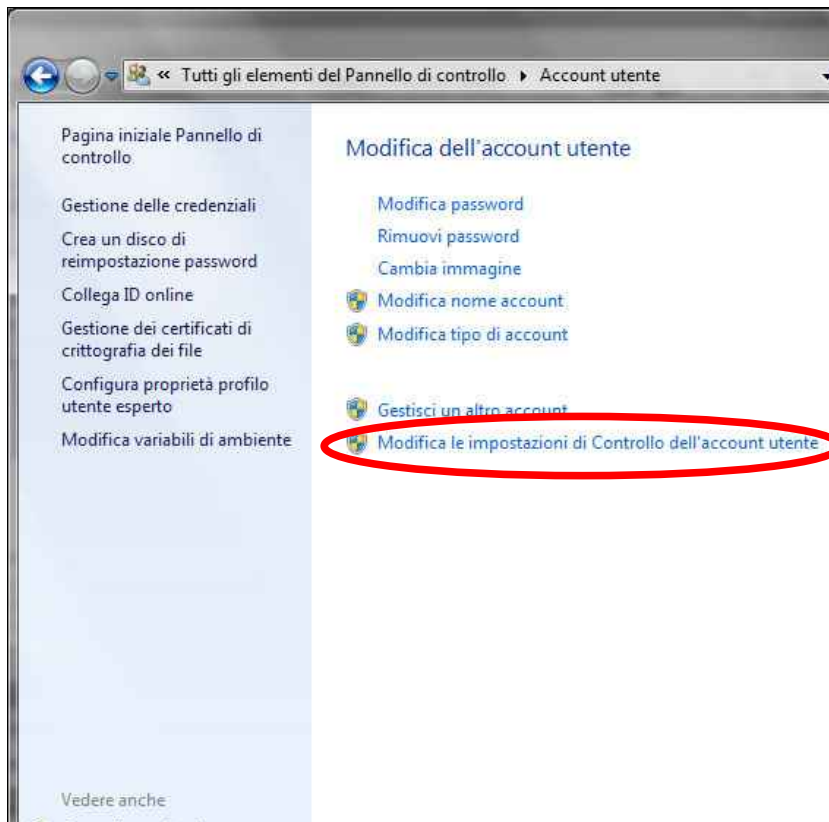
« Tutti gli elementi del Pannello di controllo ▸ Account utente

Pagina iniziale Pannello di controllo

Gestione delle credenziali

Crea un disco di reimpostazione password

Collega ID online

Gestione dei certificati di crittografia dei file

Configura proprietà profilo utente esperto

Modifica variabili di ambiente

Vedere anche

Modifica dell'account utente

Modifica password

Rimuovi password

Cambia immagine

Modifica nome account

Modifica tipo di account

Gestisci un altro account

Modifica le impostazioni di Controllo dell'account utente